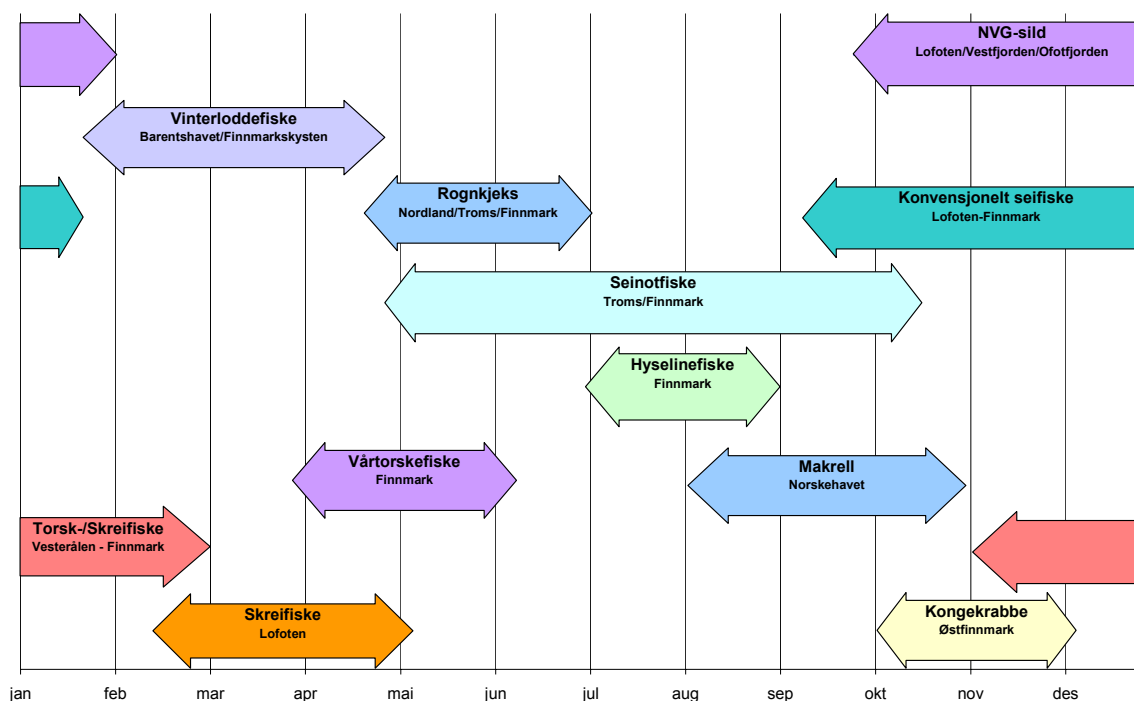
NVG-sild
Lofoten/Vestfjorden/Ofotfjorden

Vinterloddefiske
Barentshavet/Finnmarkskysten

Rognkjeks
Nordland/Troms/Finnmark

Konvensjonelt seifiske
Lofoten-Finnmark

Seinotfiske
Troms/Finnmark

Hyselinefiske
Finnmark

Vårtorskefiske
Finnmark

Makrell
Norskehavet

Torsk-/Skreifiske
Vesterålen - Finnmark

Skreifiske
Lofoten

Kongekrabbe
Østfinnmark

jan feb mar apr mai jun jul aug sep okt nov des